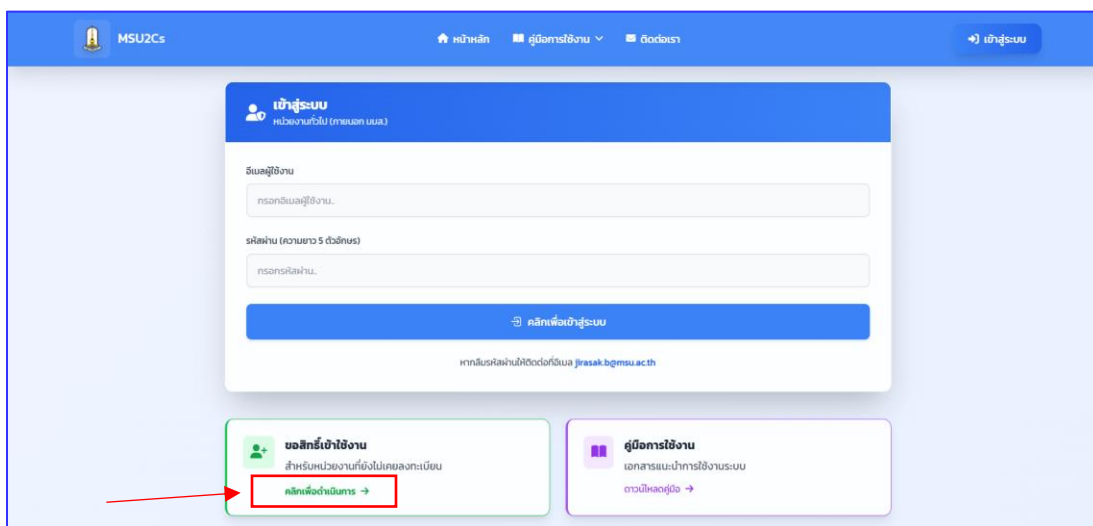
MSU2Cs

หน้าหลัก คู่มือการใช้งาน ติดต่อเรา

เข้าสู่ระบบ

เข้าสู่ระบบ
หน่วยงานทั่วไป (ภายนอก มมส.)

อีเมลผู้ใช้งาน

กรอกอีเมลผู้ใช้งาน..

รหัสผ่าน (ความยาว 5 ตัวอักษร)

กรอกรหัสผ่าน..

คลิกเพื่อเข้าสู่ระบบ

หากลืมรหัสผ่านให้ติดต่อที่อีเมล jirasak.b@msu.ac.th

ขอสิทธิ์เข้าใช้งาน
สำหรับหน่วยงานที่ยังไม่เคยลงทะเบียน
คลิกเพื่อดำเนินการ →

คู่มือการใช้งาน
เอกสารแนะนำการใช้งานระบบ
ดาวน์โหลดคู่มือ →